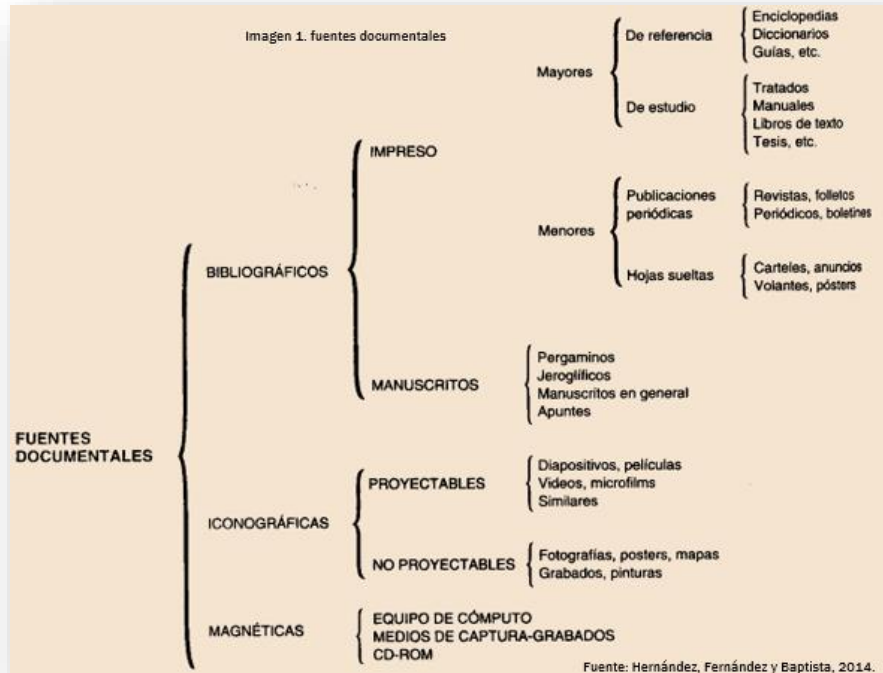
Imagen 1. fuentes documentales

FUENTES DOCUMENTALES

BIBLIOGRÁFICOS

IMPRESO

Mayores

De referencia

Enciclopedias
Diccionarios
Guías, etc.

De estudio

Tratados
Manuales
Libros de texto
Tesis, etc.

Menores

Publicaciones periódicas

Revistas, folletos
Periódicos, boletines

Hojas sueltas

Carteles, anuncios
Volantes, pósters

MANUSCRITOS

Pergaminos
Jeroglíficos
Manuscritos en general
Apuntes

ICONOGRÁFICAS

PROYECTABLES

Diapositivos, películas
Videos, microfilms
Similares

NO PROYECTABLES

Fotografías, posters, mapas
Grabados, pinturas

MAGNÉTICAS

EQUIPO DE CÓMPUTO
MEDIOS DE CAPTURA-GRABADOS
CD-ROM

Fuente: Hernández, Fernández y Baptista, 2014.